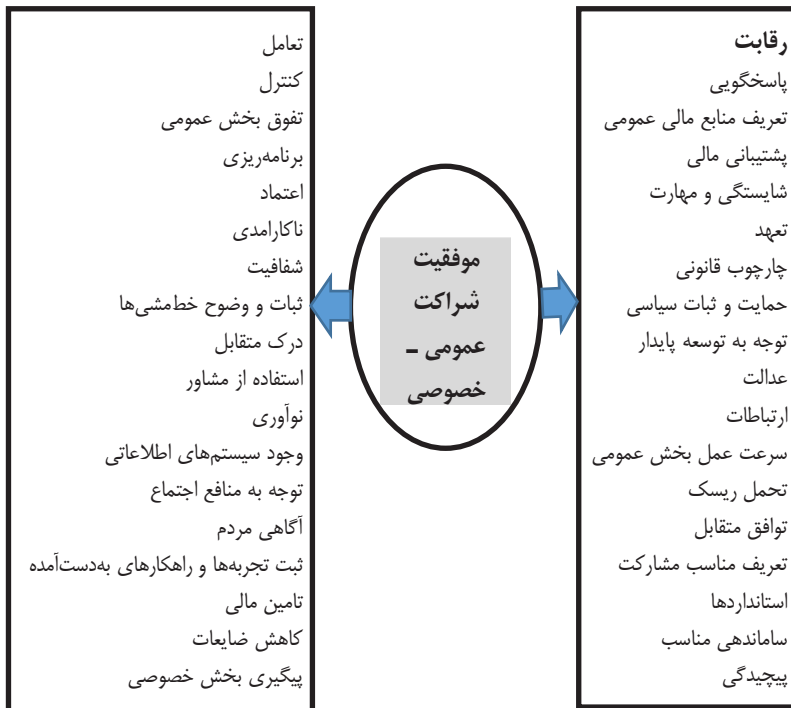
رقابت
پاسخگویی
تعریف منابع مالی عمومی
پشتیبانی مالی
شایستگی و مهارت
تعهد
چارچوب قانونی
حمایت و ثبات سیاسی
توجه به توسعه پایدار
عدالت
ارتباطات
سرعت عمل بخش عمومی
تحمل ریسک
توافق متقابل
تعریف مناسب مشارکت
استانداردها
ساماندهی مناسب
پیچیدگی

موفقیت شراکت عمومی – خصوصی

تعامل
کنترل
تفوق بخش عمومی
برنامه‌ریزی
اعتماد
ناکارامدی
شفافیت
ثبات و وضوح خط‌مشی‌ها
درک متقابل
استفاده از مشاور
نوآوری
وجود سیستم‌های اطلاعاتی
توجه به منافع اجتماع
آگاهی مردم
ثبت تجربه‌ها و راهکارهای به‌دست‌آمده
تامین مالی
کاهش ضایعات
پیگیری بخش خصوصی